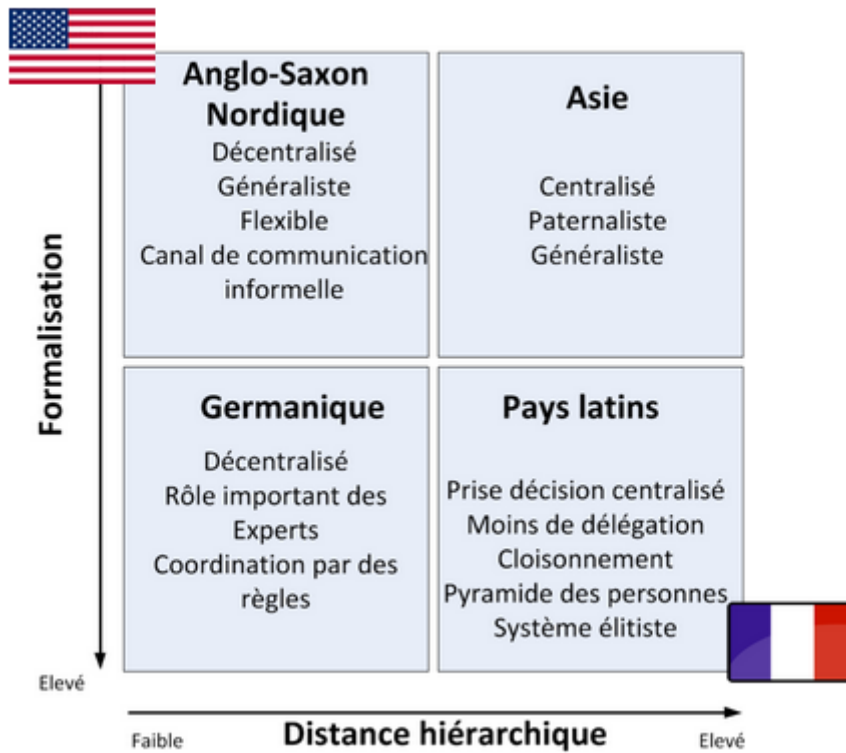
Formalisation

Anglo-Saxon Nordique
Décentralisé
Généraliste
Flexible
Canal de communication informelle

Asie
Centralisé
Paternaliste
Généraliste

Germanique
Décentralisé
Rôle important des Experts
Coordination par des règles

Pays latins
Prise décision centralisé
Moins de délégation
Cloisonnement
Pyramide des personnes
Système élitiste

Elevé

Faible
Distance hiérarchique
Elevé